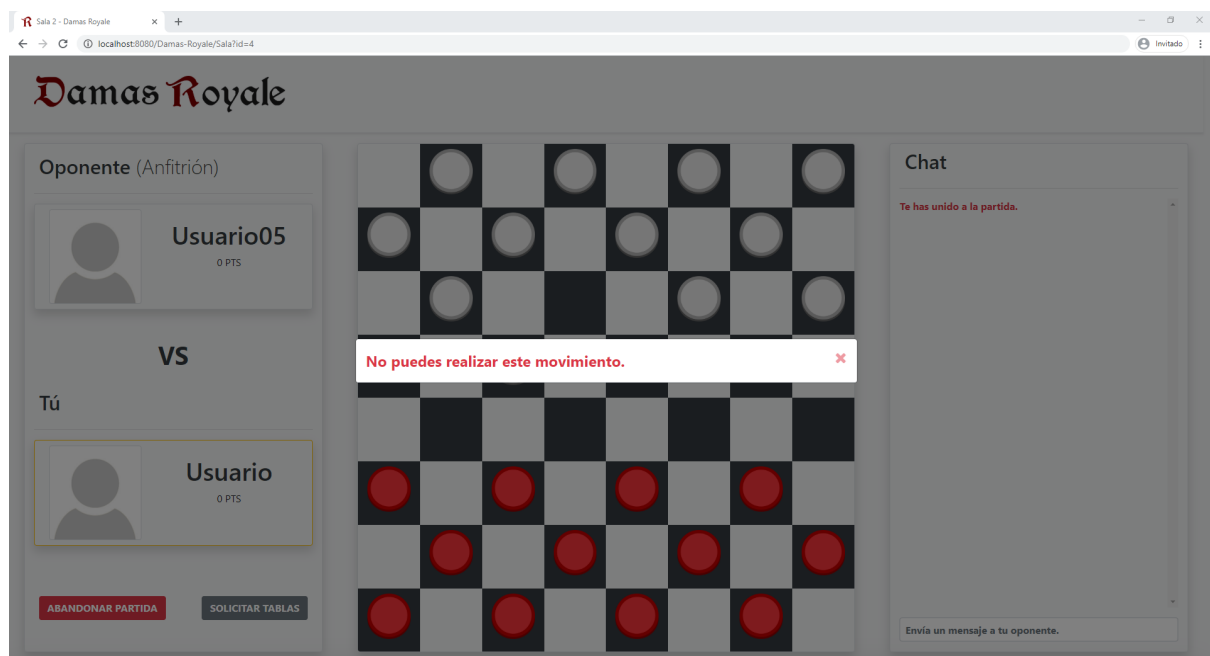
Sala 2 - Damas Royale

localhost:8080/Damas-Royale/Sala?id=4

Invitado

Damas Royale

Oponente (Anfitrión)

Usuario05
0 PTS

VS

Tú

Usuario
0 PTS

ABANDONAR PARTIDA

SOLICITAR TABLAS

No puedes realizar este movimiento.

×

Chat

Te has unido a la partida.

Envía un mensaje a tu oponente.